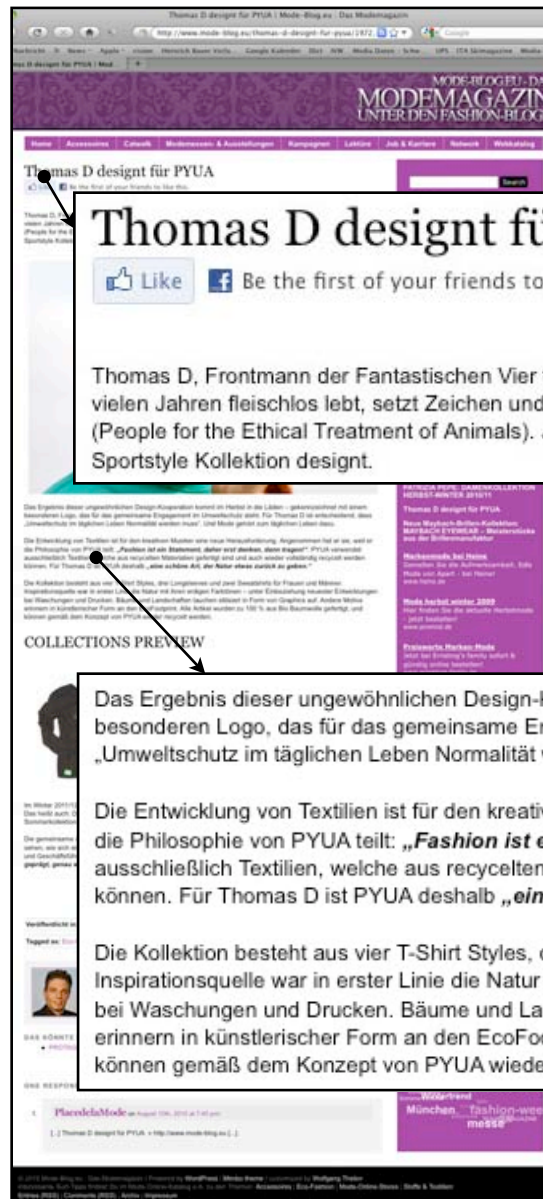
Thomas D designt für PYUA | Mode-Blog.eu - Das Modemagazin

http://www.mode-blog.eu/thomas-d-designt-fur-pyua/1972

MODE-BLOG.EU - DA
MODEMAGAZIN
UNTER DEN FASHION-BLOG

Home | Accessoires | Catwalk | Modemessen- & Ausstellungen | Kampagnen | Lektüre | Job & Karriere | Network | Webkatalog

Thomas D designt für PYUA

Like | Be the first of your friends to like this.

Search

Thomas D designt fü

Like | Be the first of your friends to

Thomas D, Frontmann der Fantastischen Vier vielen Jahren fleischlos lebt, setzt Zeichen und (People for the Ethical Treatment of Animals). Sportstyle Kollektion designt.

PATRICIA PEPE: DAMENKOLLEKTION HERBST-WINTER 2010/11

Thomas D designt für PYUA

Neue Maybach-Brillen-Kollektion: MAYBACH EYEWEAR – Meisterstücke aus der Brillenmanufaktur

Markenmode bei Heine

Mode herbst winter 2009

Preiswerte Markenmode

COLLECTIONS PREVIEW

Das Ergebnis dieser ungewöhnlichen Design-I besonderen Logo, das für das gemeinsame Er „Umweltschutz im täglichen Leben Normalität

Die Entwicklung von Textilien ist für den kreativ die Philosophie von PYUA teilt: „Fashion ist e ausschließlich Textilien, welche aus recycelten können. Für Thomas D ist PYUA deshalb „ein

Die Kollektion besteht aus vier T-Shirt Styles, Inspirationsquelle war in erster Linie die Natur bei Waschungen und Drucken. Bäume und La erinnern in künstlerischer Form an den EcoFoo können gemäß dem Konzept von PYUA wiede

PlacedelaMode

[...] Thomas D designt für PYUA « http://www.mode-blog.eu [...]

München Fashion-wee messe